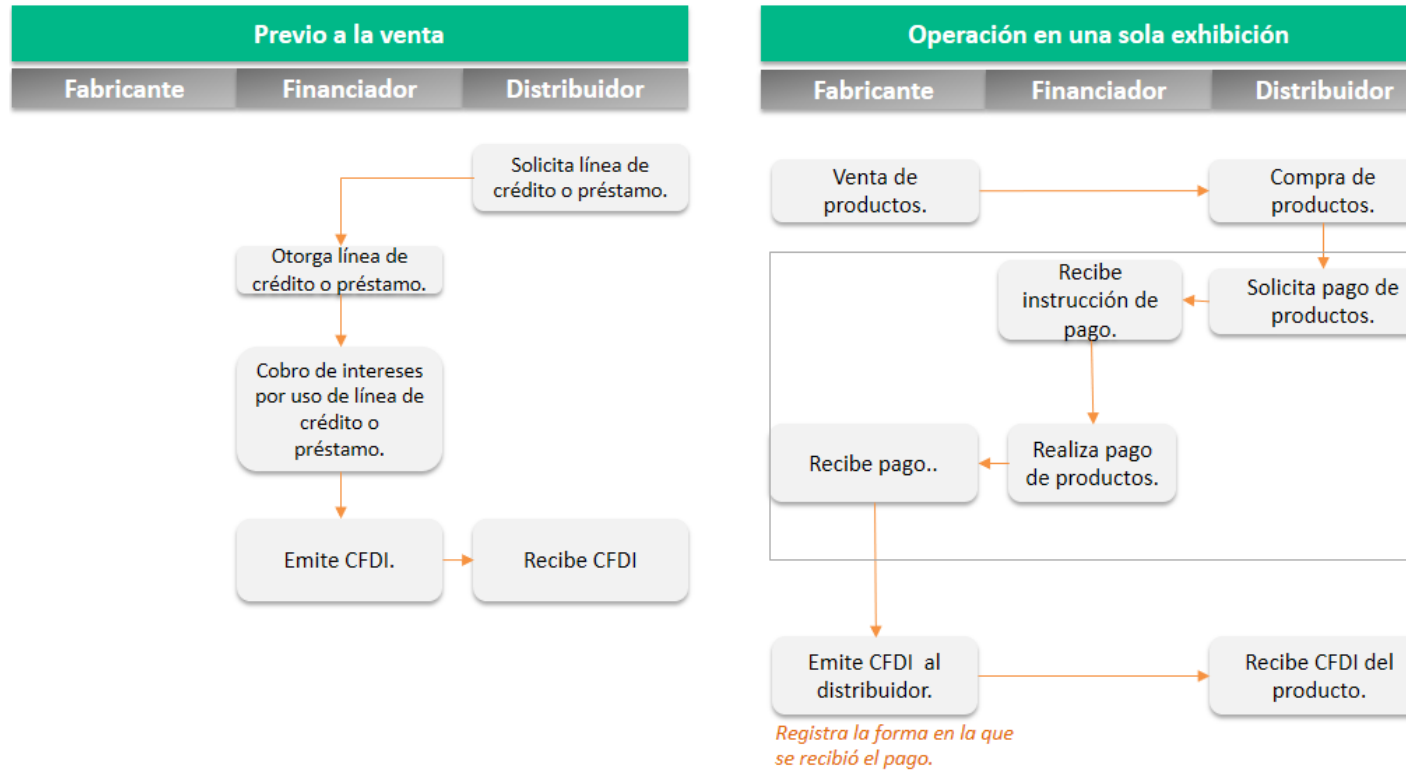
Previo a la venta

Fabricante

Financiador

Distribuidor

Solicita línea de crédito o préstamo.

Otorga línea de crédito o préstamo.

Cobro de intereses por uso de línea de crédito o préstamo.

Emite CFDI.

Recibe CFDI

Operación en una sola exhibición

Fabricante

Financiador

Distribuidor

Venta de productos.

Compra de productos.

Recibe instrucción de pago.

Solicita pago de productos.

Recibe pago..

Realiza pago de productos.

Emite CFDI al distribuidor.

Recibe CFDI del producto.

Registra la forma en la que se recibió el pago.